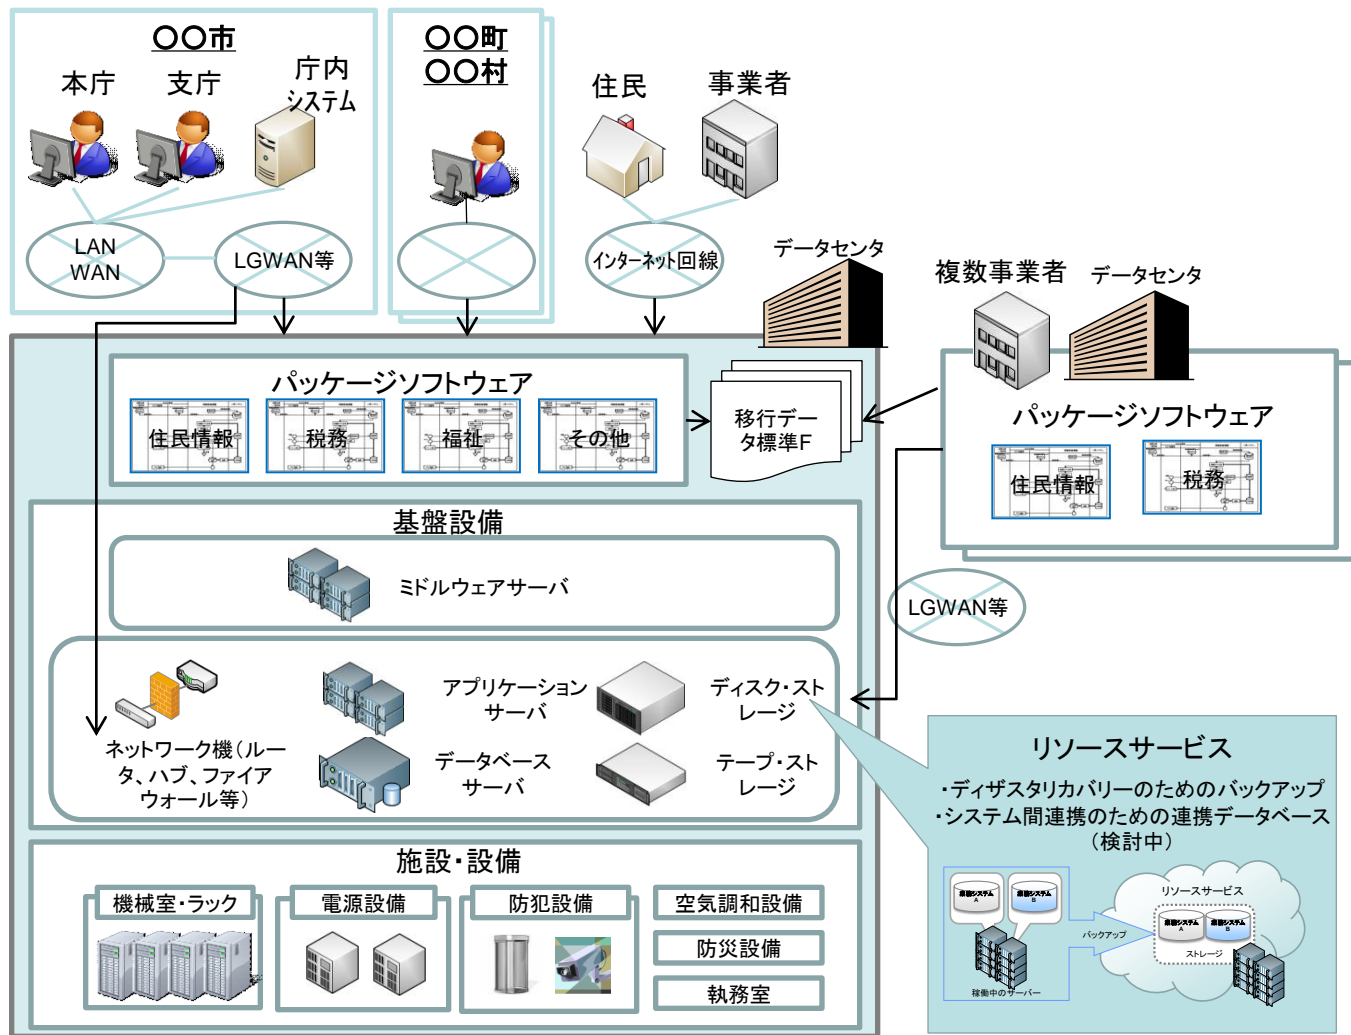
〇〇市

本庁

支庁

庁内システム

LAN WAN

LGWAN等

〇〇町
〇〇村

住民

事業者

インターネット回線

データセンタ

複数事業者

データセンタ

パッケージソフトウェア

住民情報

税務

福祉

その他

移行データ標準F

パッケージソフトウェア

住民情報

税務

LGWAN等

基盤設備

ミドルウェアサーバ

ネットワーク機(ルータ、ハブ、ファイアウォール等)

アプリケーションサーバ

ディスク・ストレージ

データベースサーバ

テープ・ストレージ

リソースサービス

・ディザスタリカバリーのためのバックアップ
・システム間連携のための連携データベース(検討中)

業務システムA

業務システムB

バックアップ

リソースサービス

業務システムA

業務システムB

ストレージ

稼働中のサーバー

施設・設備

機械室・ラック

電源設備

防犯設備

空気調和設備

防災設備

執務室